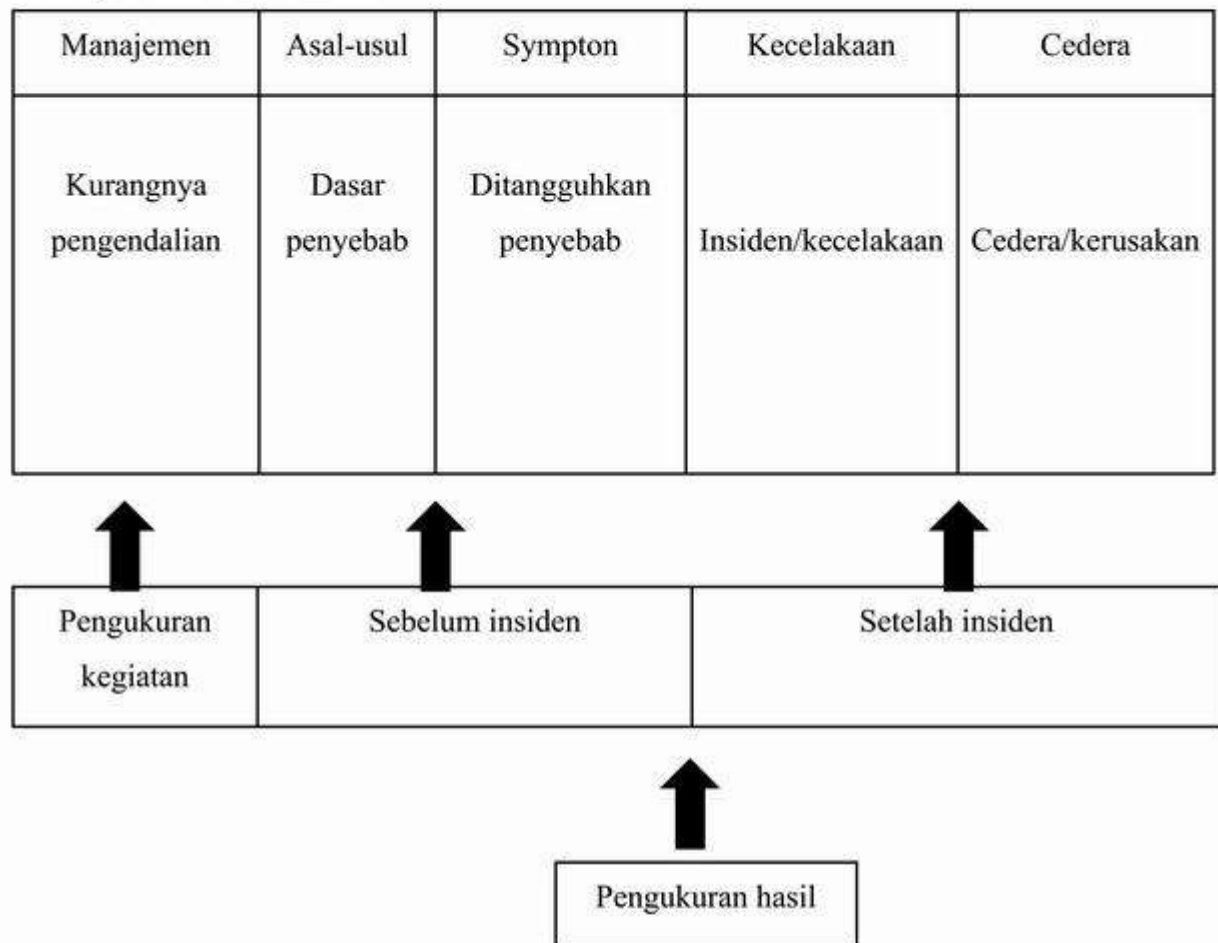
| Manajemen | Asal-usul | Sympton | Kecelakaan | Cedera |
|---|---|---|---|---|
| Kurangnya pengendalian | Dasar penyebab | Ditangguhkan penyebab | Insiden/kecelakaan | Cedera/kerusakan |

| Pengukuran kegiatan | Sebelum insiden | Setelah insiden |
|---|---|---|

Pengukuran hasil